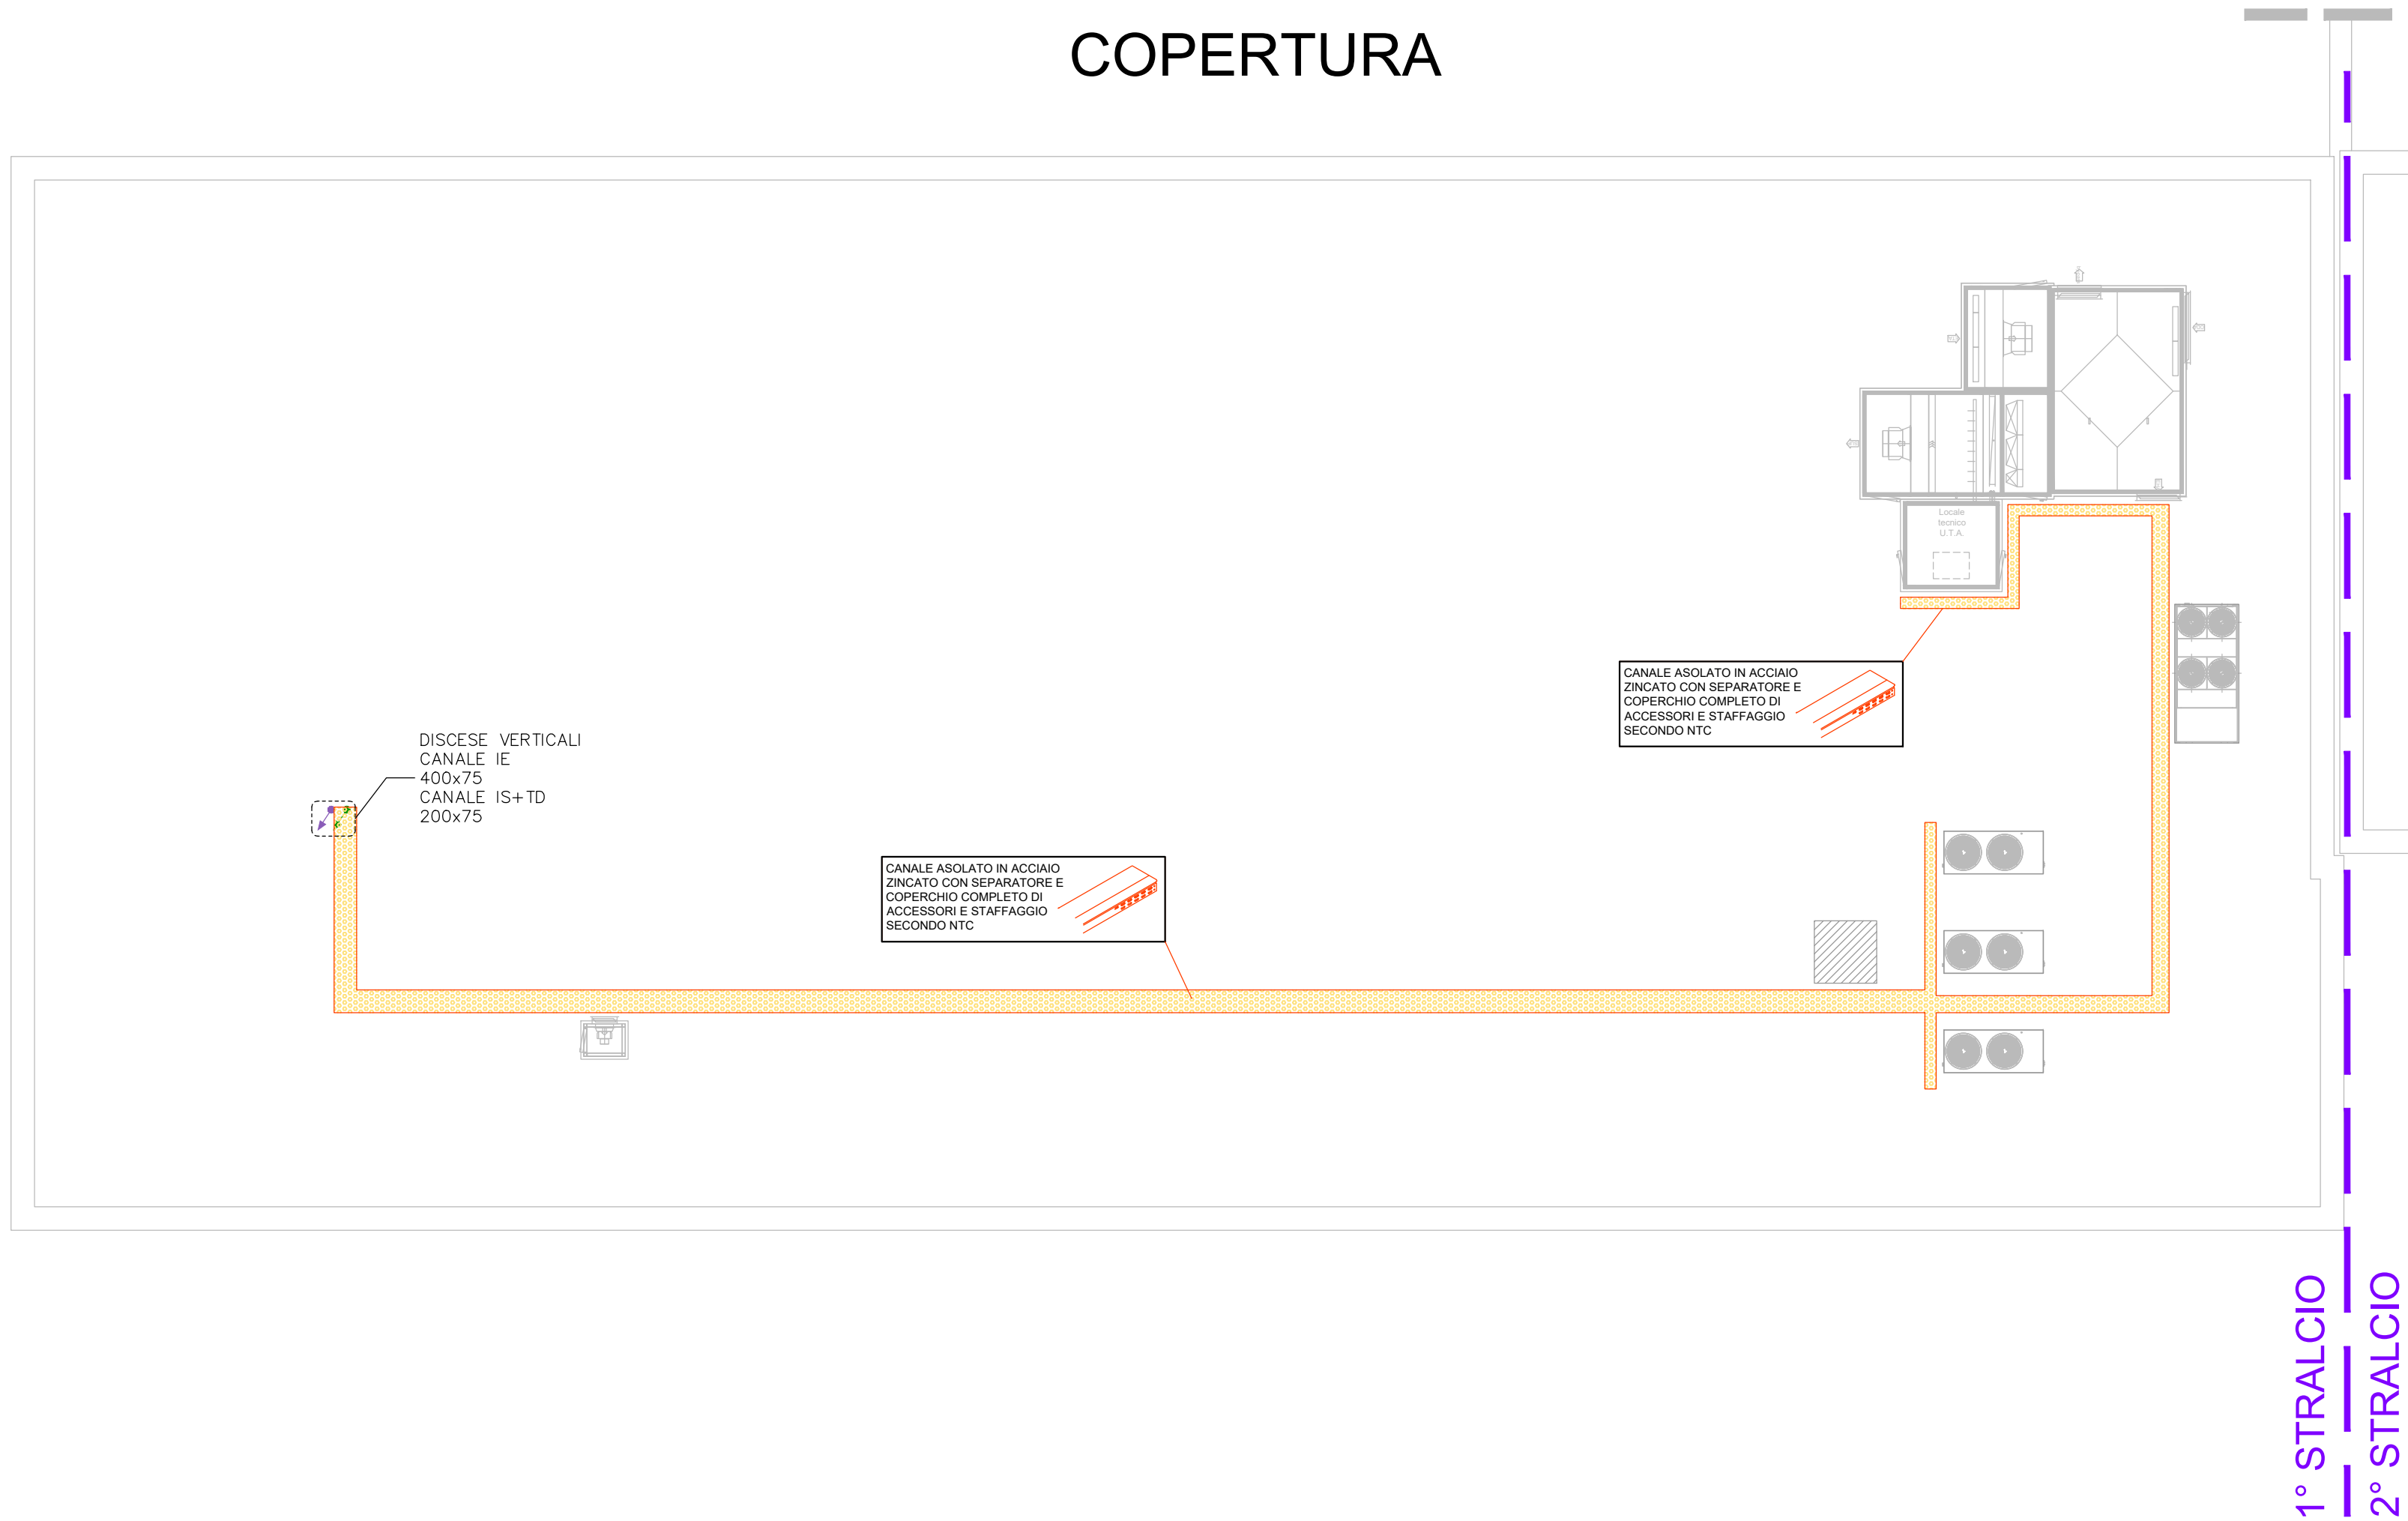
COPERTURA

Locale tecnico U.T.A.

CANALE ASOLATO IN ACCIAIO ZINCATO CON SEPARATORE E COPERCHIO COMPLETO DI ACCESSORI E STAFFAGGIO SECONDO NTC

DISCESE VERTICALI
CANALE IE
400x75
CANALE IS+TD
200x75

CANALE ASOLATO IN ACCIAIO ZINCATO CON SEPARATORE E COPERCHIO COMPLETO DI ACCESSORI E STAFFAGGIO SECONDO NTC

1° STRALCIO

2° STRALCIO